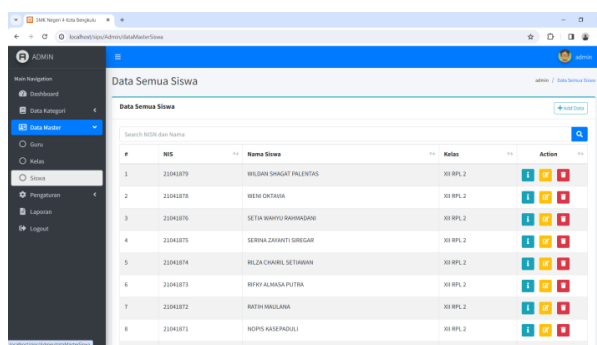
SMK Negeri 4 Kota Bengkulu ×  +

localhost/sipu/Admin/dataMasterSiswa

ADMIN

admin

Main Navigation

Dashboard

Data Kategori

Data Master

Guru

Kelas

Siswa

Pengaturan

Laporan

Logout

Data Semua Siswa

admin / Data Semua Siswa

Data Semua Siswa

+ Add Data

Search NISN dan Nama

| # | NIS | Nama Siswa | Kelas | Action |
|---|---|---|---|---|
| 1 | 21041879 | WILDAN SHAGAT PALENTAS | XII RPL 2 | |
| 2 | 21041878 | WENI OKTASIA | XII RPL 2 | |
| 3 | 21041876 | SETIA WAHYU RAHMADANI | XII RPL 2 | |
| 4 | 21041875 | SERINA ZAYANTI SIREGAR | XII RPL 2 | |
| 5 | 21041874 | RILZA CHAIRIL SETIAWAN | XII RPL 2 | |
| 6 | 21041873 | RIFKY ALMASA PUTRA | XII RPL 2 | |
| 7 | 21041872 | RATIH MAULANA | XII RPL 2 | |
| 8 | 21041871 | NOPIS KASEPADULI | XII RPL 2 | |

localhost/sipu/Admin/dataMasterSiswa